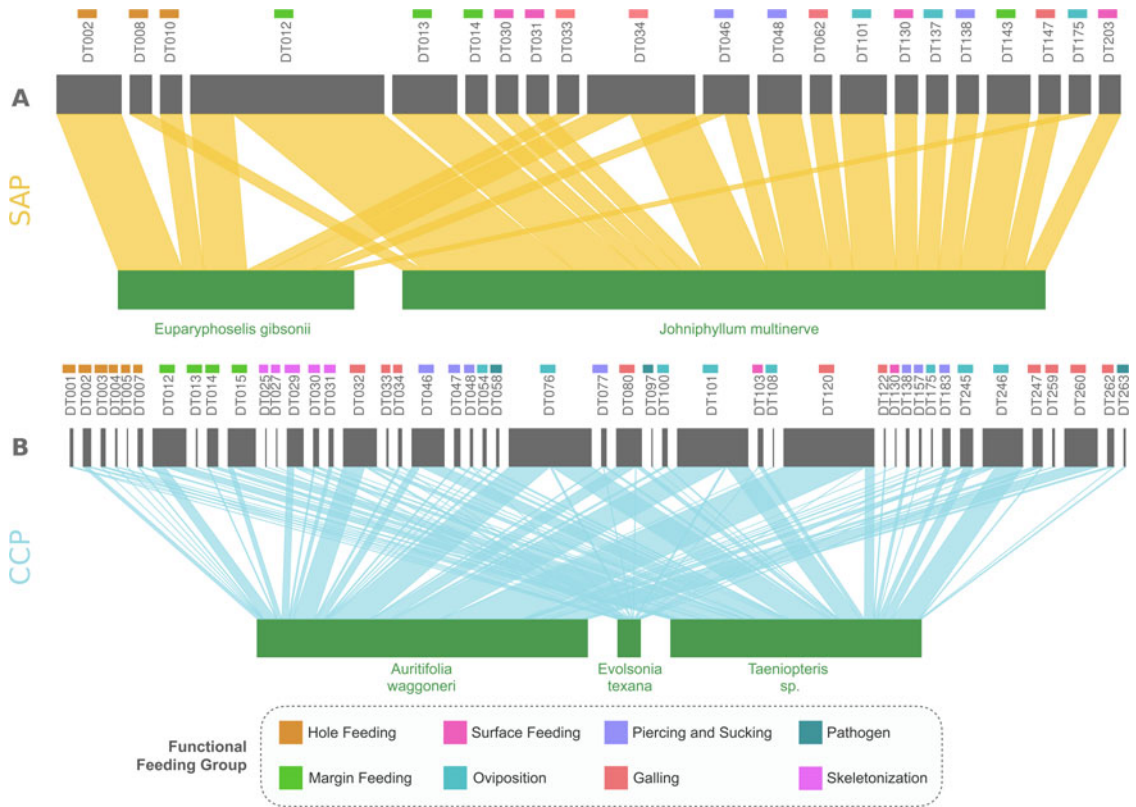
DT002 DT008 DT010 DT012 DT013 DT014 DT030 DT031 DT033 DT034 DT046 DT048 DT062 DT101 DT130 DT137 DT138 DT143 DT147 DT175 DT203

A

SAP

Euparyphoselis gibsonii

Johniphyllum multinerve

DT001 DT002 DT003 DT004 DT005 DT007 DT012 DT013 DT014 DT015 DT025 DT027 DT029 DT030 DT031 DT032 DT033 DT034 DT046 DT047 DT048 DT054 DT058 DT076 DT077 DT080 DT097 DT100 DT101 DT103 DT108 DT120 DT122 DT130 DT138 DT157 DT175 DT183 DT245 DT246 DT247 DT259 DT260 DT262 DT263

B

CCP

Auritifolia waggoneri

Evolsonia texana

Taeniopteris sp.

Functional Feeding Group

Hole Feeding

Surface Feeding

Piercing and Sucking

Pathogen

Margin Feeding

Oviposition

Galling

Skeletonization